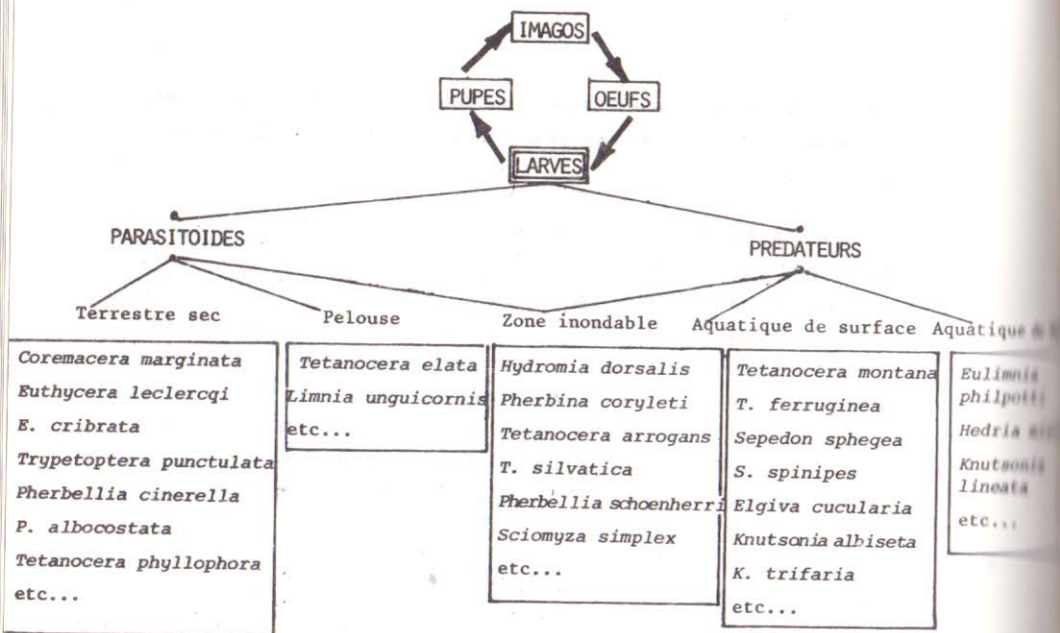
IMAGOS

PUPES

OEUFS

LARVES

PARASITOIDES

PREDATEURS

Terrestre sec

Pelouse

Zone inondable

Aquatique de surface

Aquatique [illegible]

Coremacera marginata
Euthycera leclercqi
E. cribrata
Trypetoptera punctulata
Pherbellia cinerella
P. albocostata
Tetanocera phyllophora
etc...

Tetanocera elata
Limnia unguicornis
etc...

Hydromia dorsalis
Pherbina coryleti
Tetanocera arrogans
T. silvatica
Pherbellia schoenherri
Sciomyza simplex
etc...

Tetanocera montana
T. ferruginea
Sepedon sphegea
S. spinipes
Elgiva cucularia
Knutsonia albiseta
K. trifaria
etc...

Eulimnia philpotti
Hedria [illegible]
Knutsonia lineata
etc...